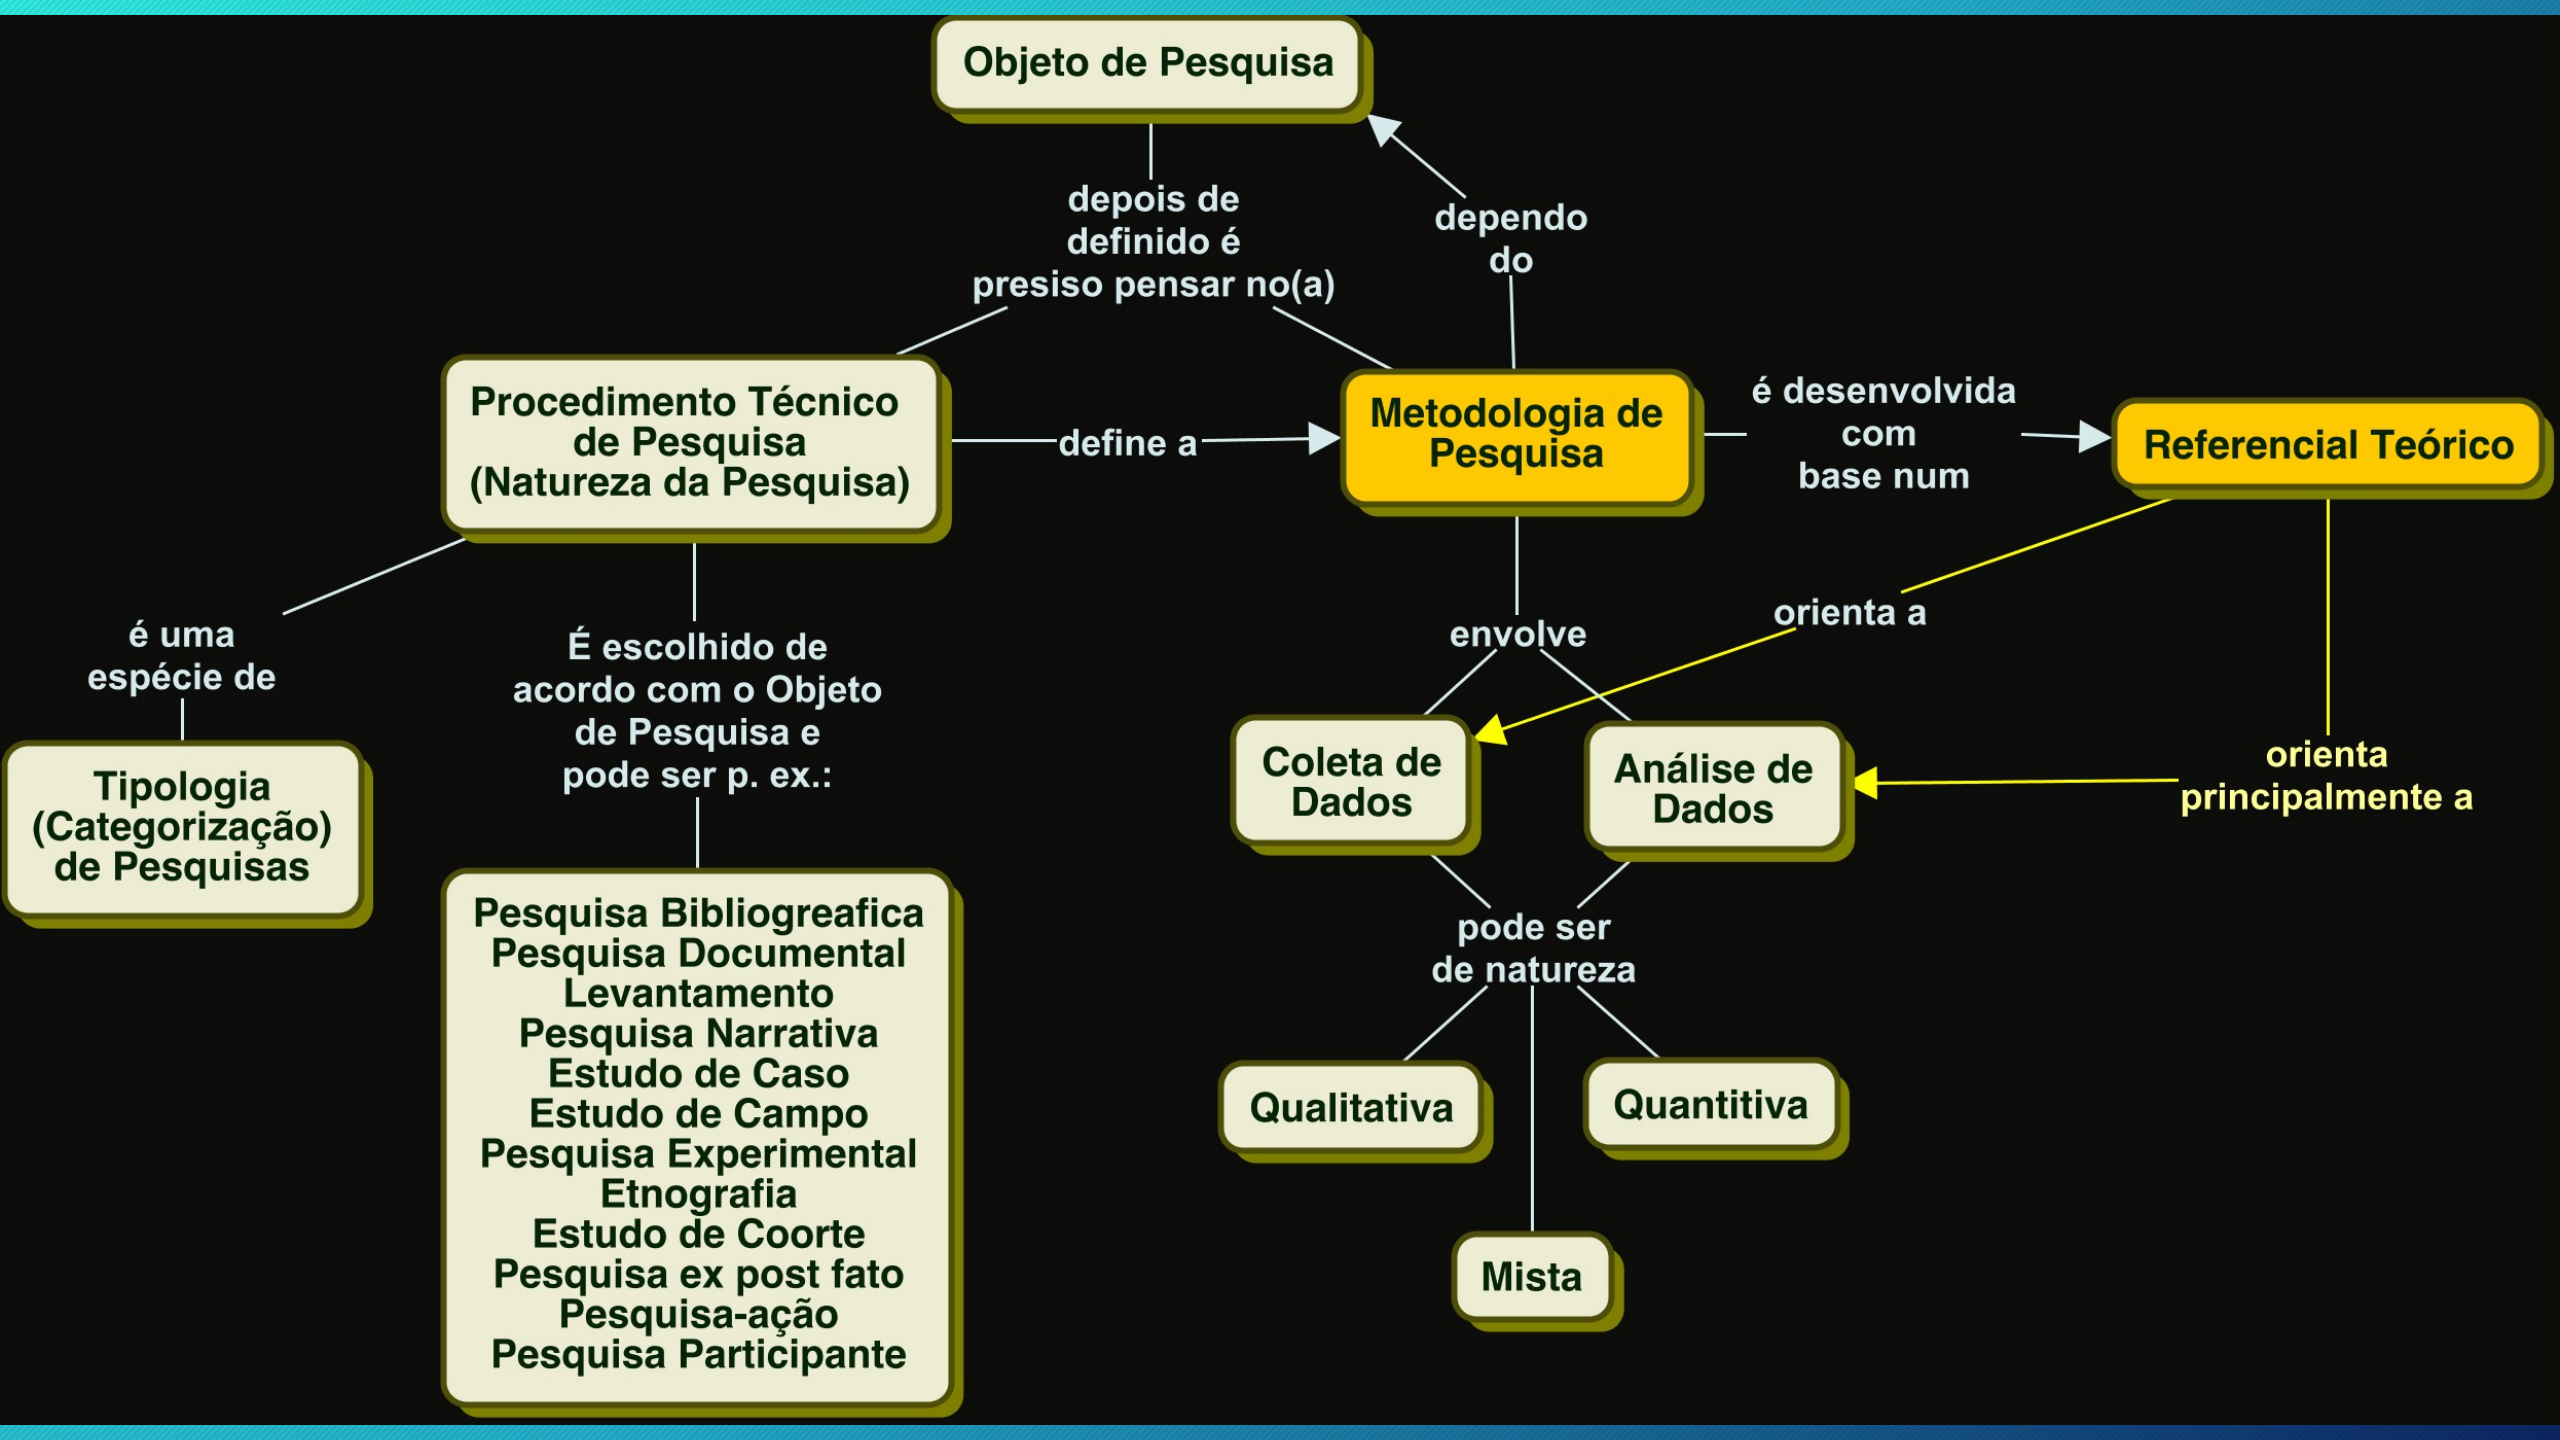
Objeto de Pesquisa

depois de definido é presiso pensar no(a)

dependo do

Procedimento Técnico de Pesquisa (Natureza da Pesquisa)

define a

Metodologia de Pesquisa

é desenvolvida com base num

Referencial Teórico

é uma espécie de

É escolhido de acordo com o Objeto de Pesquisa e pode ser p. ex.:

envolve

orienta a

Tipologia (Categorização) de Pesquisas

Coleta de Dados

Análise de Dados

orienta principalmente a

Pesquisa Bibliogreafica
Pesquisa Documental
Levantamento
Pesquisa Narrativa
Estudo de Caso
Estudo de Campo
Pesquisa Experimental
Etnografia
Estudo de Coorte
Pesquisa ex post fato
Pesquisa-ação
Pesquisa Participante

pode ser de natureza

Qualitativa

Quantitiva

Mista